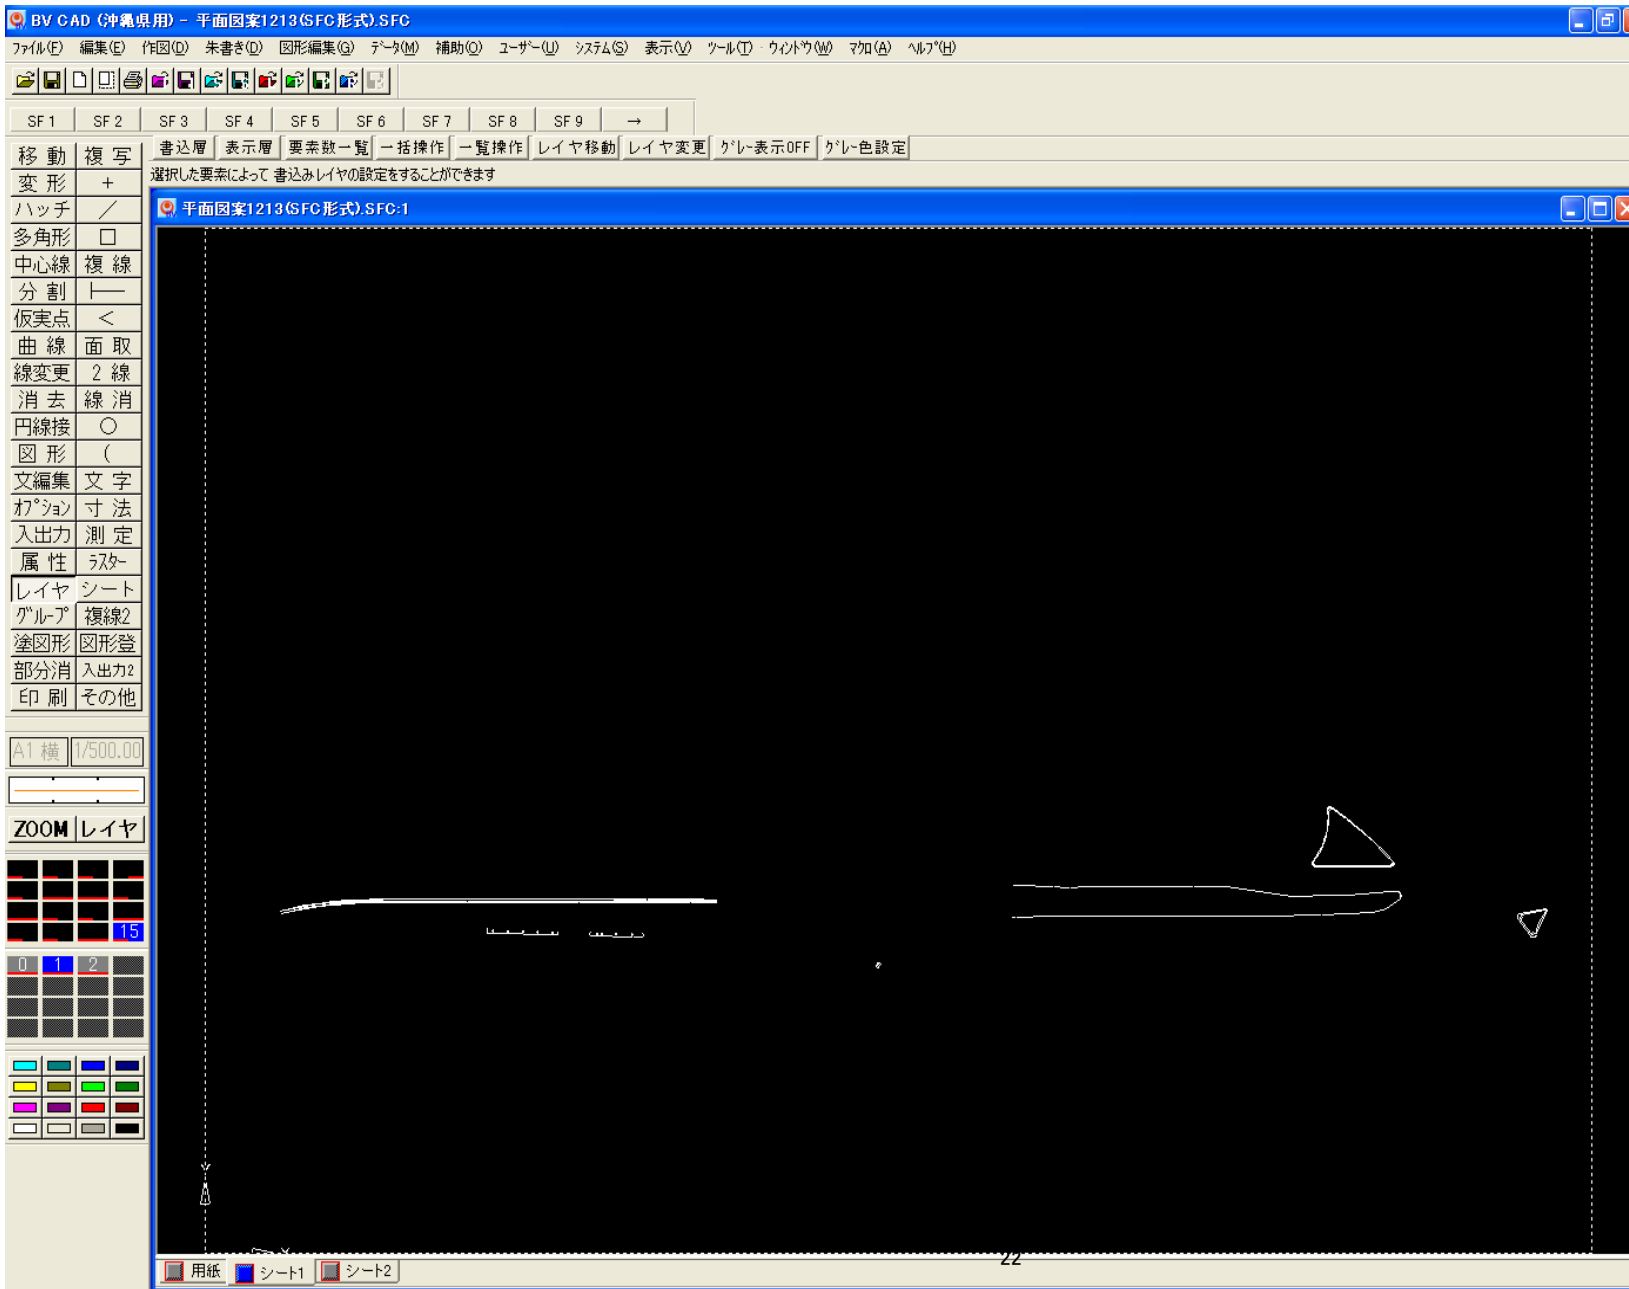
BV CAD (沖縄県用) - 平面図案1213(SFC形式).SFC

ﾌｧｲﾙ(F) 編集(E) 作図(D) 朱書き(D) 図形編集(G) ﾃﾞｰﾀ(M) 補助(O) ﾕｰｻﾞｰ(U) ｼｽﾃﾑ(S) 表示(V) ﾂｰﾙ(T) ｳｨﾝﾄﾞｳ(W) ﾏｸﾛ(A) ﾍﾙﾌﾟ(H)

SF 1 SF 2 SF 3 SF 4 SF 5 SF 6 SF 7 SF 8 SF 9 →

書込層 表示層 要素数一覧 一括操作 一覧操作 レイヤ移動 レイヤ変更 ｸﾞﾚｰ表示OFF ｸﾞﾚｰ色設定

選択した要素によって 書込みレイヤの設定をすることができます

平面図案1213(SFC形式).SFC:1

| 移 動 | 複 写 |
|---|---|
| 変 形 | + |
| ハッチ | ／ |
| 多角形 | □ |
| 中心線 | 複 線 |
| 分 割 | ├─ |
| 仮実点 | < |
| 曲 線 | 面 取 |
| 線変更 | 2 線 |
| 消 去 | 線 消 |
| 円線接 | ○ |
| 図 形 | ( |
| 文編集 | 文 字 |
| ｵﾌﾟｼｮﾝ | 寸 法 |
| 入出力 | 測 定 |
| 属 性 | ﾗｽﾀｰ |
| レイヤ | シート |
| ｸﾞﾙｰﾌﾟ | 複線2 |
| 塗図形 | 図形登 |
| 部分消 | 入出力2 |
| 印 刷 | その他 |

A1 横 1/500.00

ZOOM レイヤ

15

0 1 2

22

用紙 シート1 シート2